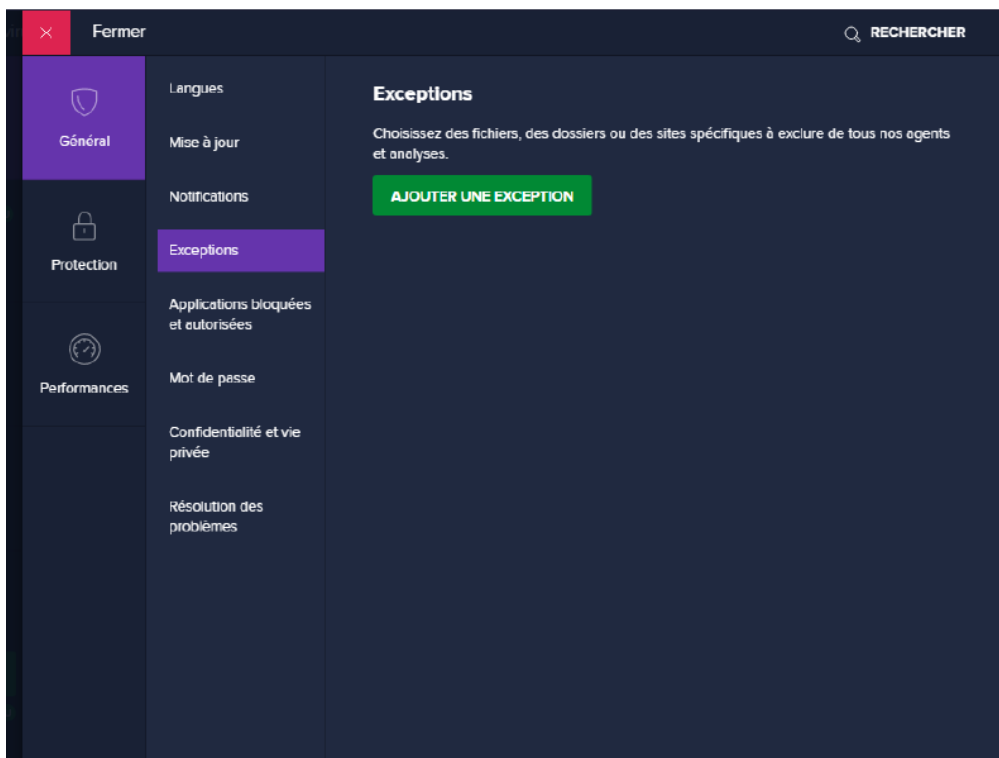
Fermer

RECHERCHER

Général

Protection

Performances

Langues

Mise à jour

Notifications

Exceptions

Applications bloquées et autorisées

Mot de passe

Confidentialité et vie privée

Résolution des problèmes

Exceptions

Choisissez des fichiers, des dossiers ou des sites spécifiques à exclure de tous nos agents et analyses.

AJOUTER UNE EXCEPTION